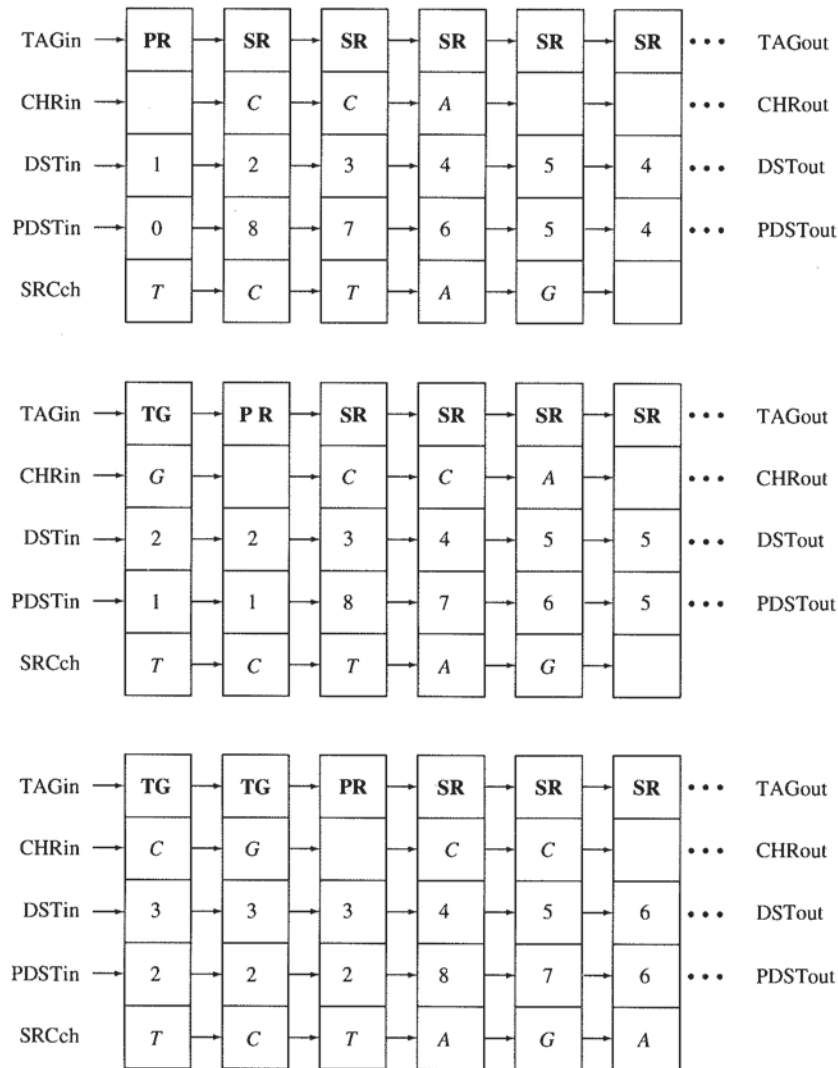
| TAGin | PR | SR | SR | SR | SR | SR | • • • | TAGout |
|---|---|---|---|---|---|---|---|---|
| CHRin | | $C$ | $C$ | $A$ | | | • • • | CHRout |
| DSTin | 1 | 2 | 3 | 4 | 5 | 4 | • • • | DSTout |
| PDSTin | 0 | 8 | 7 | 6 | 5 | 4 | • • • | PDSTout |
| SRCch | $T$ | $C$ | $T$ | $A$ | $G$ | | | |

| TAGin | TG | P R | SR | SR | SR | SR | • • • | TAGout |
|---|---|---|---|---|---|---|---|---|
| CHRin | $G$ | | $C$ | $C$ | $A$ | | • • • | CHRout |
| DSTin | 2 | 2 | 3 | 4 | 5 | 5 | • • • | DSTout |
| PDSTin | 1 | 1 | 8 | 7 | 6 | 5 | • • • | PDSTout |
| SRCch | $T$ | $C$ | $T$ | $A$ | $G$ | | | |

| TAGin | TG | TG | PR | SR | SR | SR | • • • | TAGout |
|---|---|---|---|---|---|---|---|---|
| CHRin | $C$ | $G$ | | $C$ | $C$ | | • • • | CHRout |
| DSTin | 3 | 3 | 3 | 4 | 5 | 6 | • • • | DSTout |
| PDSTin | 2 | 2 | 2 | 8 | 7 | 6 | • • • | PDSTout |
| SRCch | $T$ | $C$ | $T$ | $A$ | $G$ | $A$ | | |